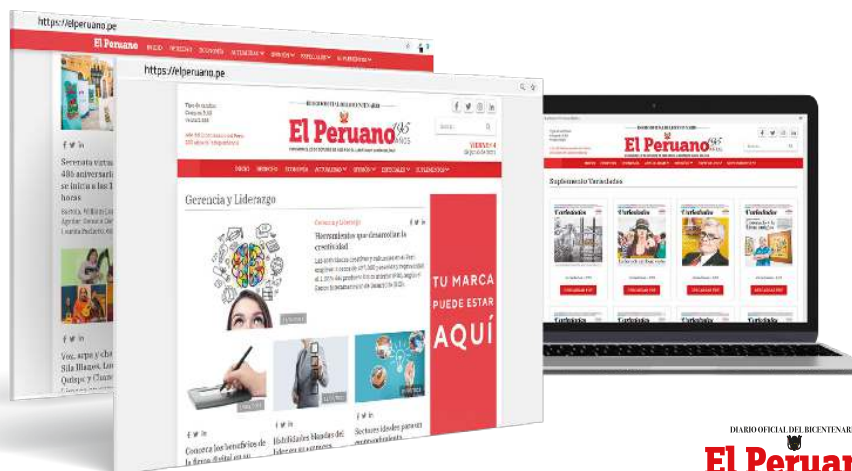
https://elperuano.pe

El Peruano

https://elperuano.pe

El Peruano

Gerencia y Liderazgo

Herramientas que desarrollan la creatividad

TU MARCA PUEDE ESTAR AQUÍ

Conozca los beneficios de la firma digital en su

Habilidades blandas del líder en su empresa

Sectores ideales para el emprendimiento

Suplemento Variedades

Variedades

Variedades

Variedades

Variedades

Serenata virtual 480 aniversario se inicia a las 1 horas

Voz, arpa y cha Sila Illanes, Lo Quispe y Clau

DIARIO OFICIAL DEL BICENTENAR

El Peruan